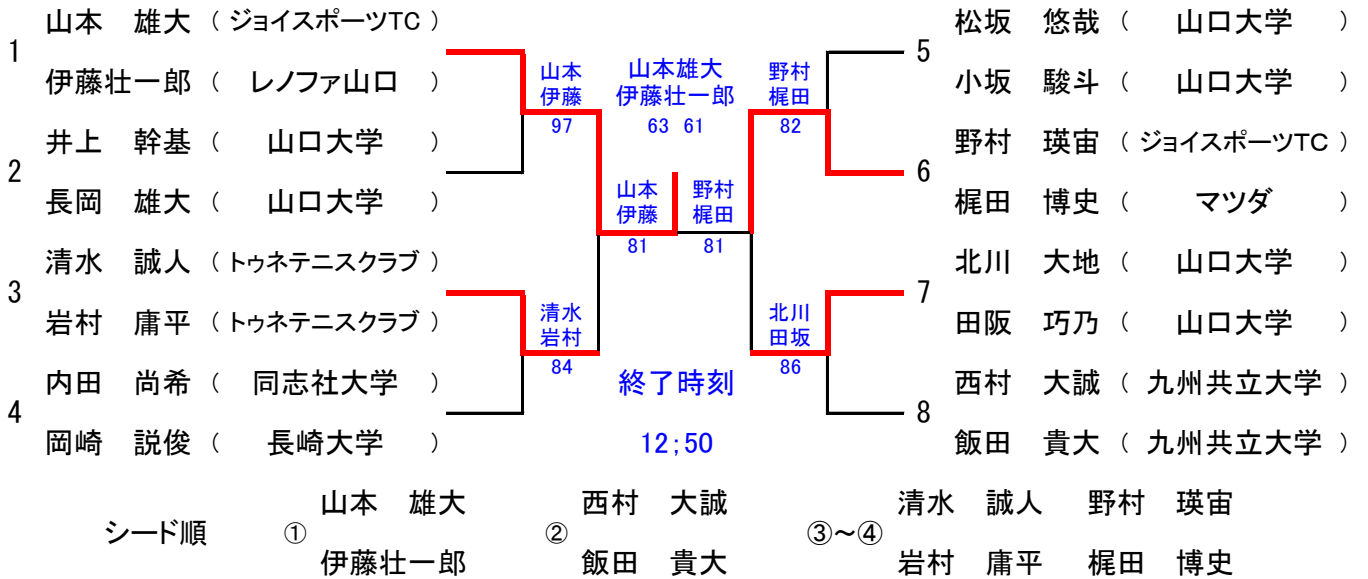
1
山本　雄大（ジョイスポーツTC）
伊藤壮一郎（　レノファ山口　）

2
井上　幹基（　山口大学　）
長岡　雄大（　山口大学　）

3
清水　誠人（トゥネテニスクラブ）
岩村　庸平（トゥネテニスクラブ）

4
内田　尚希（　同志社大学　）
岡崎　説俊（　長崎大学　）

山本
伊藤
97

清水
岩村
84

山本
伊藤
81

山本雄大
伊藤壮一郎
63　61

野村
梶田
81

終了時刻
12;50

野村
梶田
82

北川
田坂
86

5
松坂　悠哉（　山口大学　）
小坂　駿斗（　山口大学　）

6
野村　瑛宙（ジョイスポーツTC）
梶田　博史（　マツダ　）

7
北川　大地（　山口大学　）
田阪　巧乃（　山口大学　）

8
西村　大誠（九州共立大学）
飯田　貴大（九州共立大学）

シード順　①　山本　雄大　伊藤壮一郎　②　西村　大誠　飯田　貴大　③～④　清水　誠人　岩村　庸平　野村　瑛宙　梶田　博史